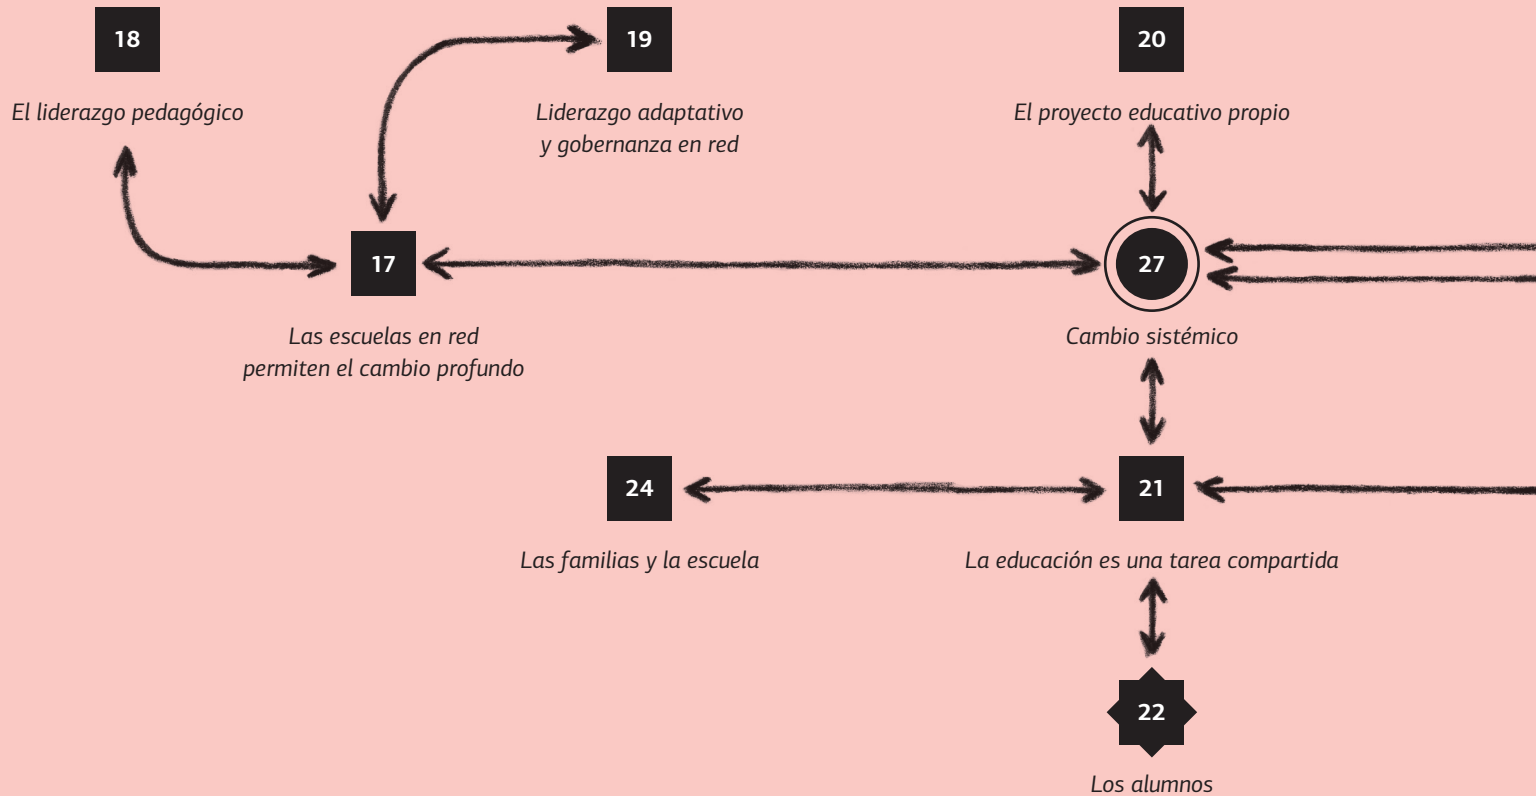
18

El liderazgo pedagógico

19

Liderazgo adaptativo y gobernanza en red

20

El proyecto educativo propio

17

Las escuelas en red permiten el cambio profundo

27

Cambio sistémico

24

Las familias y la escuela

21

La educación es una tarea compartida

22

Los alumnos